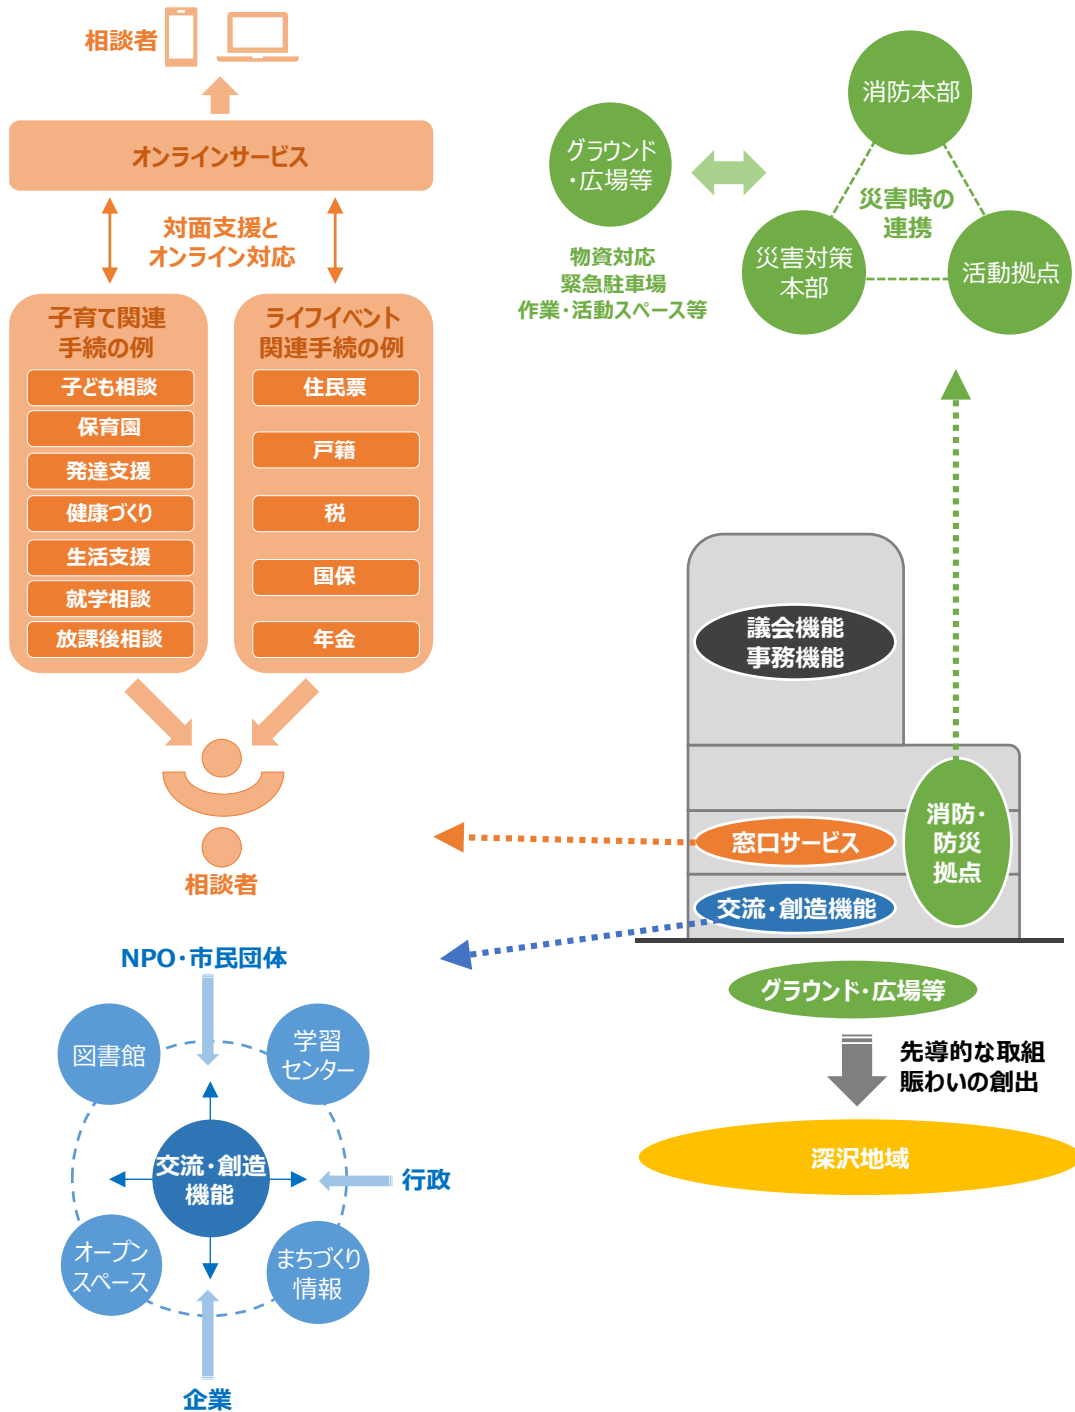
相談者

オンラインサービス

対面支援と
オンライン対応

子育て関連
手続の例

子ども相談
保育園
発達支援
健康づくり
生活支援
就学相談
放課後相談

ライフイベント
関連手続の例

住民票
戸籍
税
国保
年金

相談者

グラウンド
・広場等

物資対応
緊急駐車場
作業・活動スペース等

消防本部

災害時の
連携

災害対策
本部

活動拠点

議会機能
事務機能

窓口サービス

交流・創造機能

消防・
防災
拠点

グラウンド・広場等

先導的な取組
賑わいの創出

深沢地域

NPO・市民団体

図書館

学習
センター

交流・創造
機能

行政

オープン
スペース

まちづくり
情報

企業